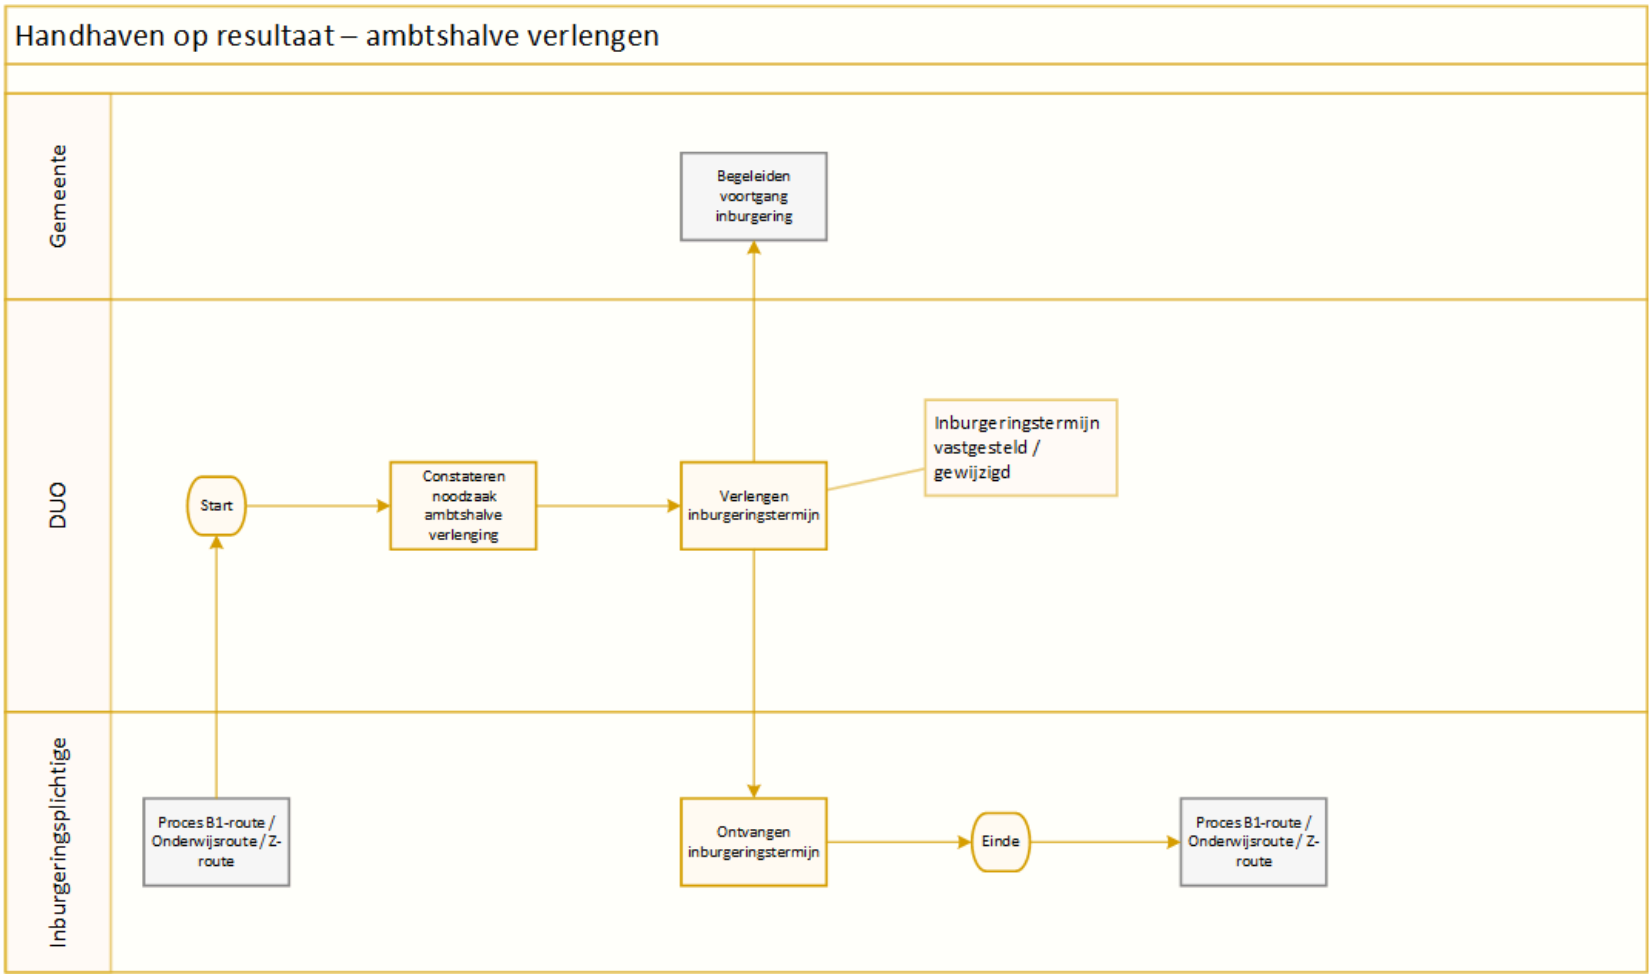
Handhaven op resultaat – ambtshalve verlengen

Gemeente

Begeleiden voortgang inburgering

DUO

Start

Constateren noodzaak ambtshalve verlenging

Verlengen inburgeringstermijn

Inburgeringstermijn vastgesteld / gewijzigd

Inburgeringsplichtige

Proces B1-route / Onderwijsroute / Z-route

Ontvangen inburgeringstermijn

Einde

Proces B1-route / Onderwijsroute / Z-route